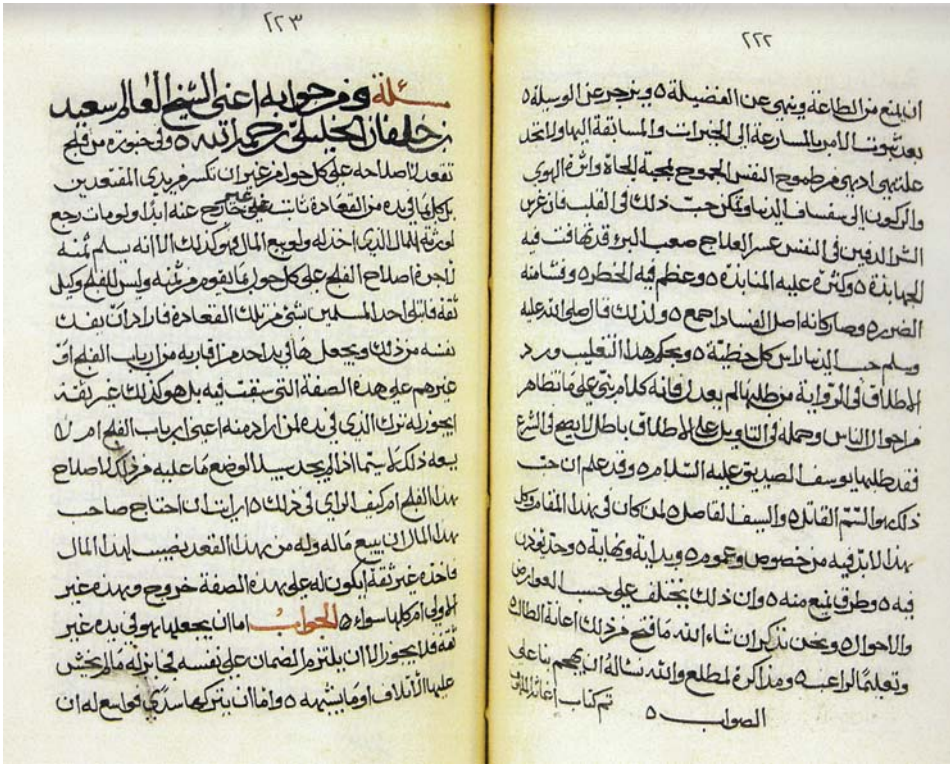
٢٢٣

مسئلة وجوابها اعني الشيخ العالم سعيد بن خلفان الخليلي رحمه الله ٥ وما تقول في رجل تعد الاصلاح على كل جواز غير ان تكسر غريري المتقعدين بالكلية او مز القعادة ثابت بحق خارج عنه او لا ولو مات رجع لورثته المال الذي اخذه ولجميع المال او وكذلك الا انه سلم ثمنه للجر واصلاح الفلج على كل جواز على القوم ورثته وليس للفلج وكيل ثقة فاسلاحد المسلمين شيئ من تلك القعادة فارادان يبيع نفسه من ذلك ويجعل ها في يد لحد من اقاربه من رباب الفلج او غيرهم على هذه الصفة التي ثبتت فيه بل هو كذلك غير ثقة ايجوز له ترك الذي في يد لمن اراد منه اعني ارباب الفلج ام لا بيعه ذلك كله ثم اذا لم يجد بيد الوضع ماعليه من ذلك الاصلاح لهذا الفلج ام كيف الراي في ذلك ٥ ارايت ان احتاج صاحب هذا المال ان يبيع ماله وله من هذا القعد نصيب لهذا المال فاخذ غير ثقة ايكون له على هذه الصفة خروج وهذا غير الولي امر كلها سواء ٥ الجواب اما ان يجعلها في يد غير ثقة فلا يجوز له الا ان يلتزم الضمان على نفسه لجائزه ما يخشى عليها الاتلاف او ما يشبهه ٥ واما ان يتركها سيئة يحل له ان

٢٢٢

ان يمنع من الطاعة وينهى عن الفضيلة ٥ ويزجر عن الوسيلة ٥ بعد ثبوت الامر بالمسارعة الى الخيرات والمسابقة اليها والتحذ عليها بها من طموح النفس الجموح بمحبة الجاه واتباع الهوى والركون الى سفاسف الدنيا فتمكن حب ذلك في القلب فان غرس اثر الدفين في النفس عسر العلاج صعب البرء وقد خاف فيه الجهابذة ٥ وكثر عليه المنابذ ٥ وعظم فيه الخطر ٥ وشانه الضرر ٥ وصار كانه اصل الفساد اجمع ٥ ولذلك قال صلى الله عليه وسلم حب الدنيا راس كل خطيئة ٥ ويحكم هذا التغليب ورد الاطلاق في الرواية من طلب الم بعد فانه كلام مبني على ما تظاهر من احوال الناس وحمله على التاويل على الاطلاق باطل لا يقع في الشرع فقد طلبها يوسف الصديق عليه السلام ٥ وقد علم ان حب ذلك هو السم القاتل ٥ والسيف القاصل لمن كان في هذا المقام وكل هذا الابد فيه من خصوص وعموم ٥ وبداية ونهاية ٥ وحد يقف فيه ٥ وطرق يمنع منه ٥ وان ذلك يختلف على حسب العوارض والاحوال ٥ ونحن نذكر ان شاء الله ما فتح من ذلك اعانة الطالب وتعليما للراغب ٥ ومذاكرة المطلع والله نسئله ان يلهمنا على الصواب ٥
تم كتاب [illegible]